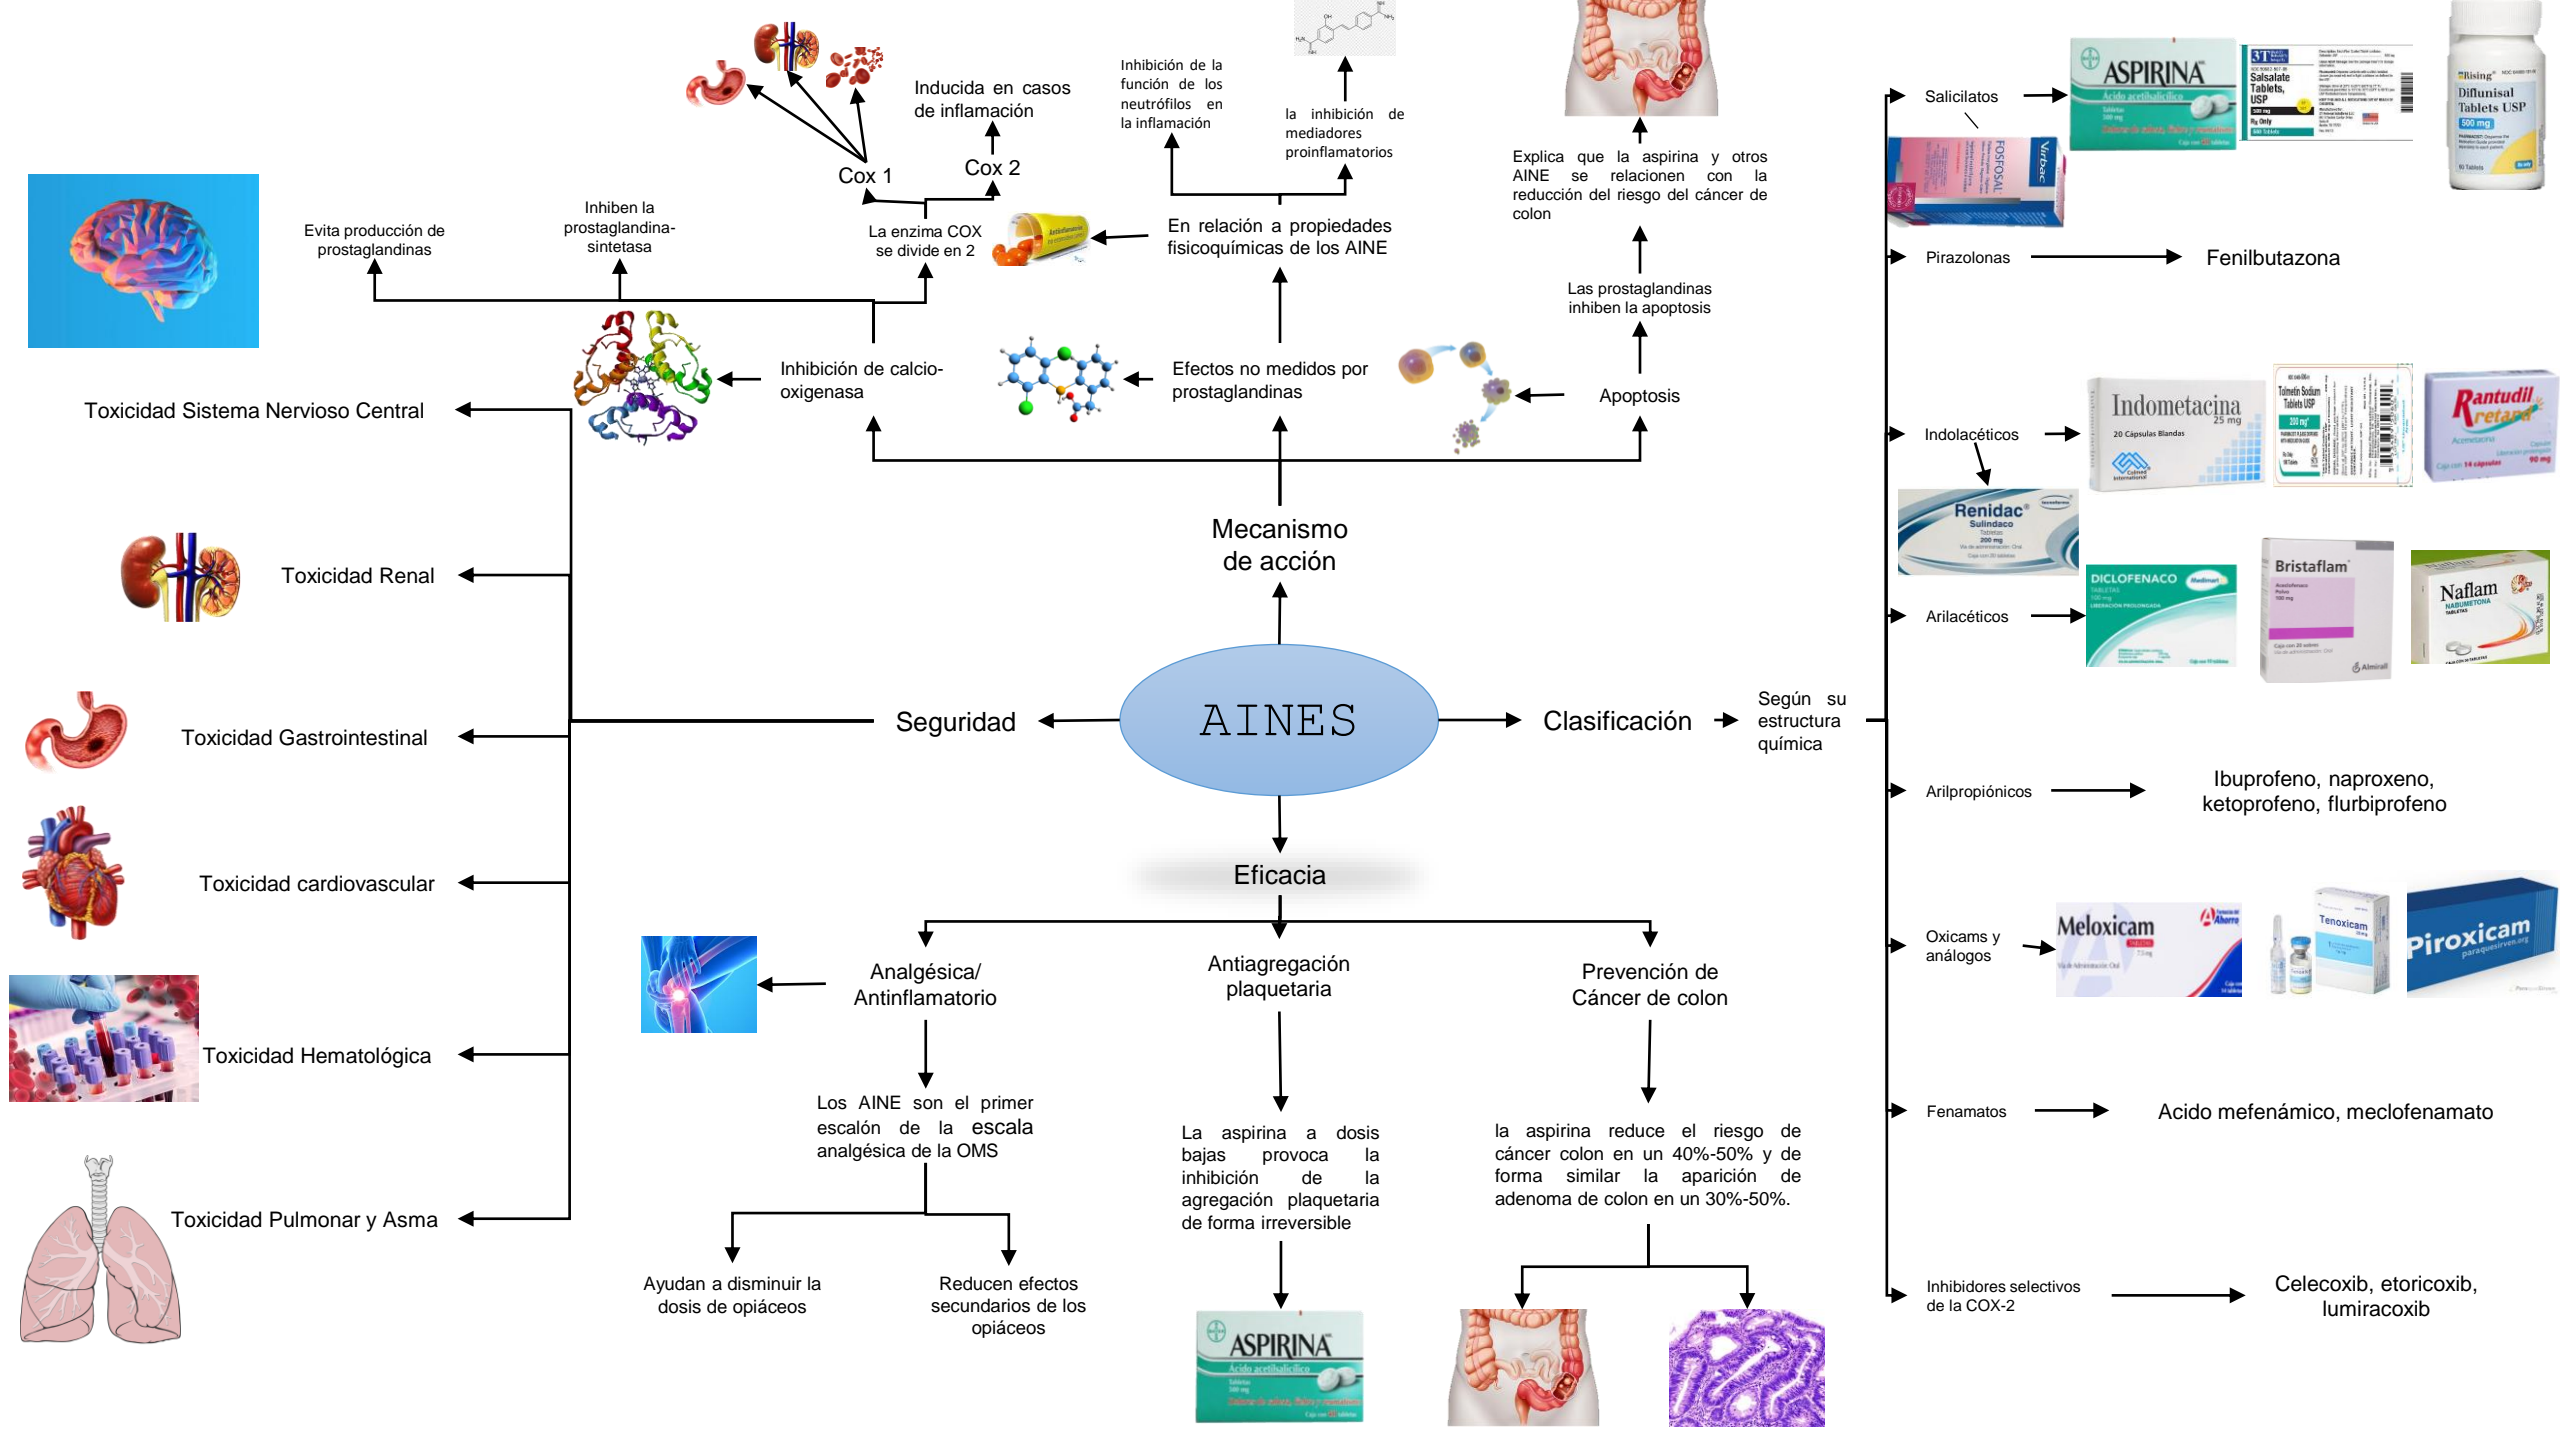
AINES

Mecanismo de acción

Inhibición de calcio-oxigenasa

Evita producción de prostaglandinas

Inhiben la prostaglandina-sintetasa

La enzima COX se divide en 2

Cox 1

Cox 2

Inducida en casos de inflamación

Efectos no medidos por prostaglandinas

En relación a propiedades fisicoquímicas de los AINE

Inhibición de la función de los neutrófilos en la inflamación

la inhibición de mediadores proinflamatorios

Apoptosis

Las prostaglandinas inhiben la apoptosis

Explica que la aspirina y otros AINE se relacionen con la reducción del riesgo del cáncer de colon

Seguridad

Toxicidad Sistema Nervioso Central

Toxicidad Renal

Toxicidad Gastrointestinal

Toxicidad cardiovascular

Toxicidad Hematológica

Toxicidad Pulmonar y Asma

Eficacia

Analgésica/ Antinflamatorio

Los AINE son el primer escalón de la escala analgésica de la OMS

Ayudan a disminuir la dosis de opiáceos

Reducen efectos secundarios de los opiáceos

Antiagregación plaquetaria

La aspirina a dosis bajas provoca la inhibición de la agregación plaquetaria de forma irreversible

ASPIRINA
Acido acetilsalicílico

Prevención de Cáncer de colon

la aspirina reduce el riesgo de cáncer colon en un 40%-50% y de forma similar la aparición de adenoma de colon en un 30%-50%.

Clasificación

Según su estructura química

Salicilatos

ASPIRINA
Acido acetilsalicílico

Salsalate Tablets, USP

Rising Diflunisal Tablets USP 500 mg

FOSFOSAL

Virbac

Pirazolonas

Fenilbutazona

Indolacéticos

Indometacina 25 mg
20 Cápsulas Blandas

Tolmetin Sodium Tablets USP

Rantudil retard

Renidac
Sulindaco

Arilacéticos

DICLOFENACO

Bristaflam

Naflam
NABUMETONA

Arilpropiónicos

Ibuprofeno, naproxeno, ketoprofeno, flurbiprofeno

Oxicams y análogos

Meloxicam

Tenoxicam

Piroxicam

Fenamatos

Acido mefenámico, meclofenamato

Inhibidores selectivos de la COX-2

Celecoxib, etoricoxib, lumiracoxib